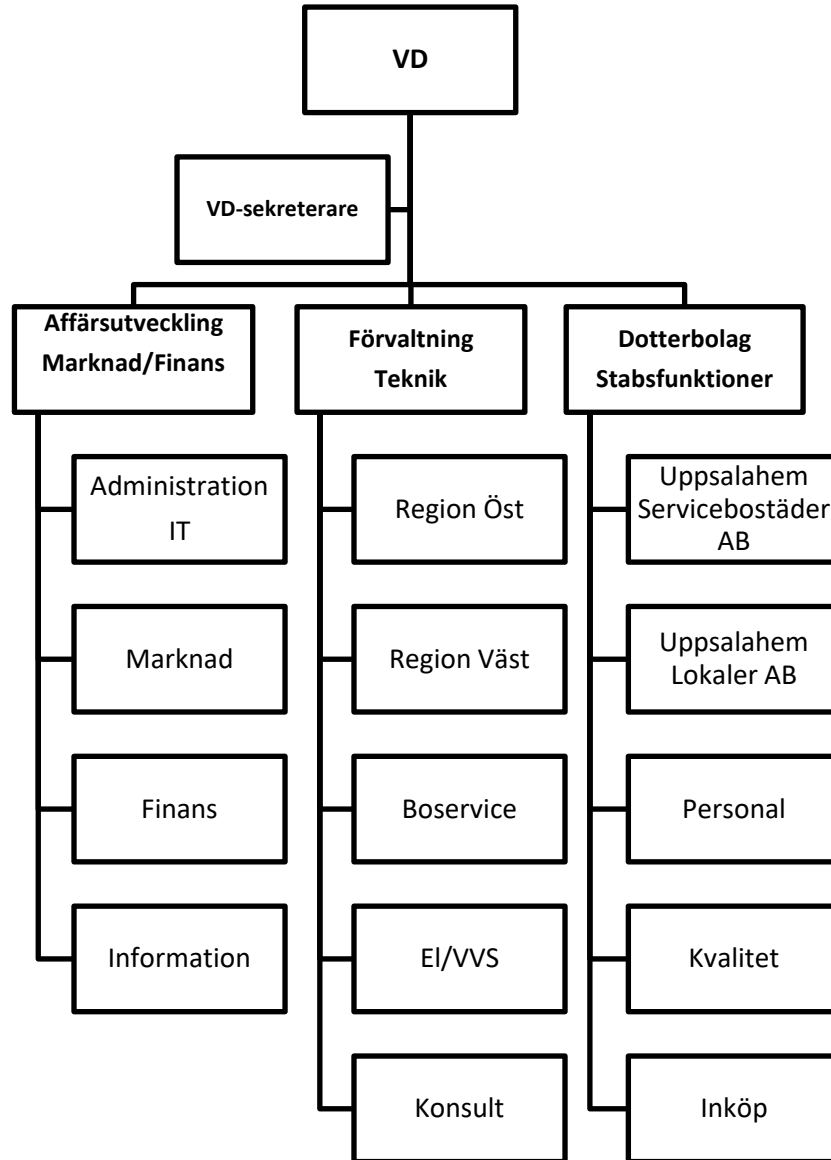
VD

VD-sekreterare

Affärsutveckling
Marknad/Finans

Administration
IT

Marknad

Finans

Information

Förvaltning
Teknik

Region Öst

Region Väst

Boservice

El/VVS

Konsult

Dotterbolag
Stabsfunktioner

Uppsalahem
Servicebostäder
AB

Uppsalahem
Lokaler AB

Personal

Kvalitet

Inköp